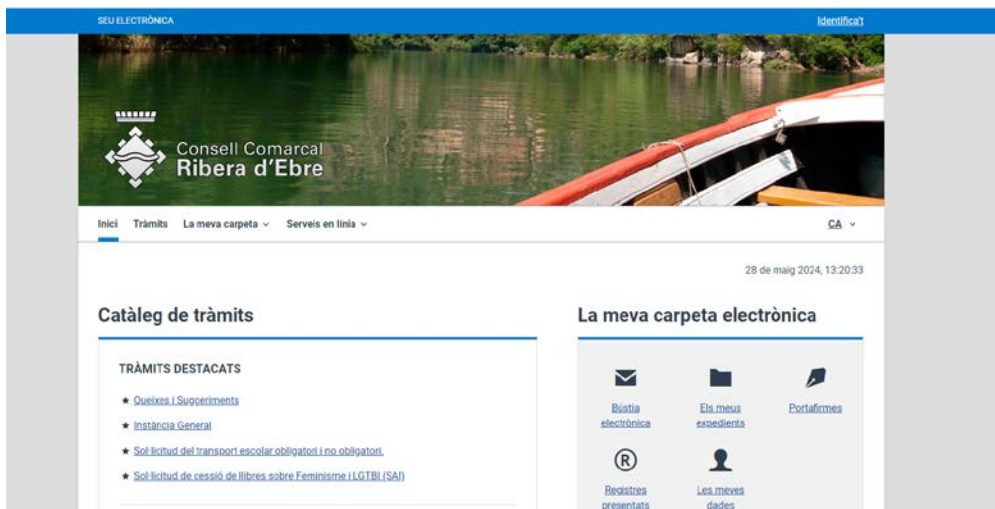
SEU ELECTRÒNICA

Identifica't

Consell Comarcal Ribera d'Ebre

Inici Tràmits La meva carpeta Serveis en línia

CA

28 de maig 2024, 13:20:33

Catàleg de tràmits

TRÀMITS DESTACATS

★ Queixes i Suggeriments

★ Instància General

★ Sol·licitud del transport escolar obligatori i no obligatori.

★ Sol·licitud de cessió de llibres sobre Feminisme i LGTBI (SAI)

La meva carpeta electrònica

Bústia electrònica

Els meus expedients

Portafirmes

Registres presentats

Les meves dades